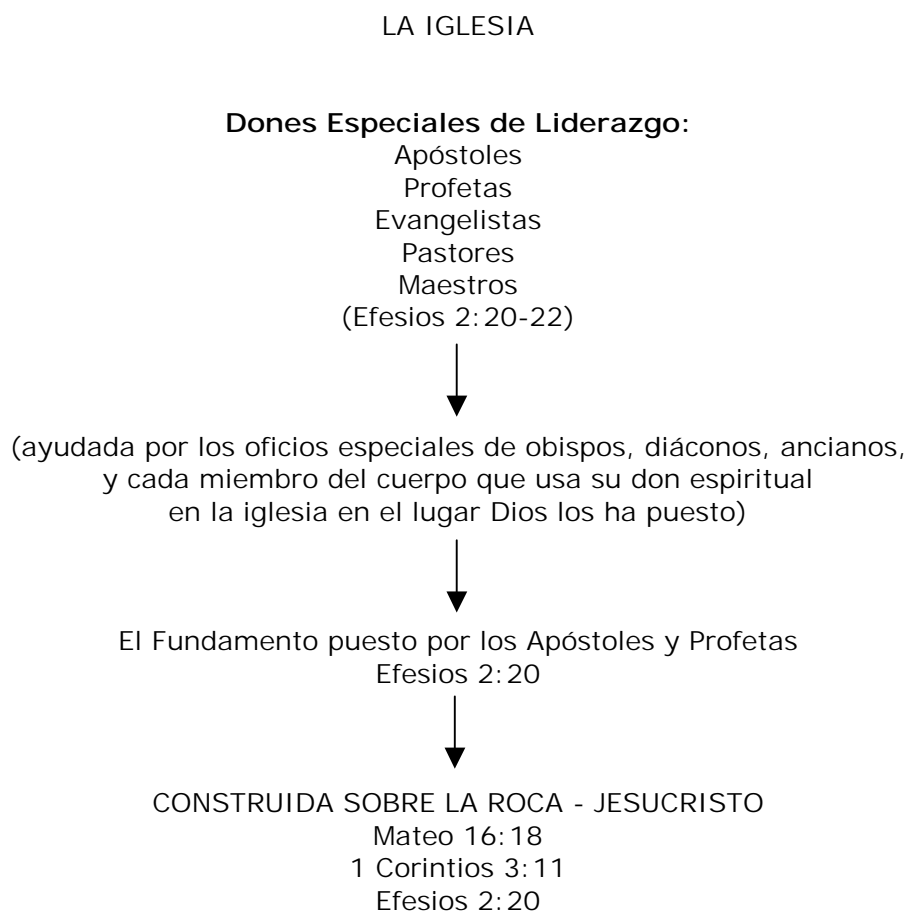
LA IGLESIA

**Dones Especiales de Liderazgo:**
Apóstoles
Profetas
Evangelistas
Pastores
Maestros
(Efesios 2:20-22)

(ayudada por los oficios especiales de obispos, diáconos, ancianos, y cada miembro del cuerpo que usa su don espiritual en la iglesia en el lugar Dios los ha puesto)

El Fundamento puesto por los Apóstoles y Profetas
Efesios 2:20

CONSTRUIDA SOBRE LA ROCA - JESUCRISTO
Mateo 16:18
1 Corintios 3:11
Efesios 2:20